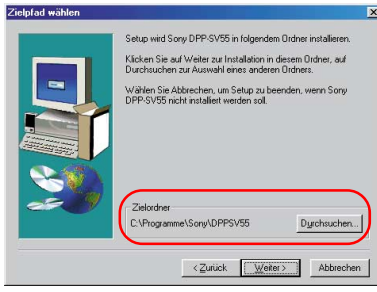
Zielpfad wählen

Setup wird Sony DPP-SV55 in folgendem Ordner installieren.

Klicken Sie auf Weiter zur Installation in diesem Ordner, auf Durchsuchen zur Auswahl eines anderen Ordners.

Wählen Sie Abbrechen, um Setup zu beenden, wenn Sony DPP-SV55 nicht installiert werden soll.

Zielordner

C:\Programme\Sony\DPPSV55

Durchsuchen...

< Zurück

Weiter >

Abbrechen